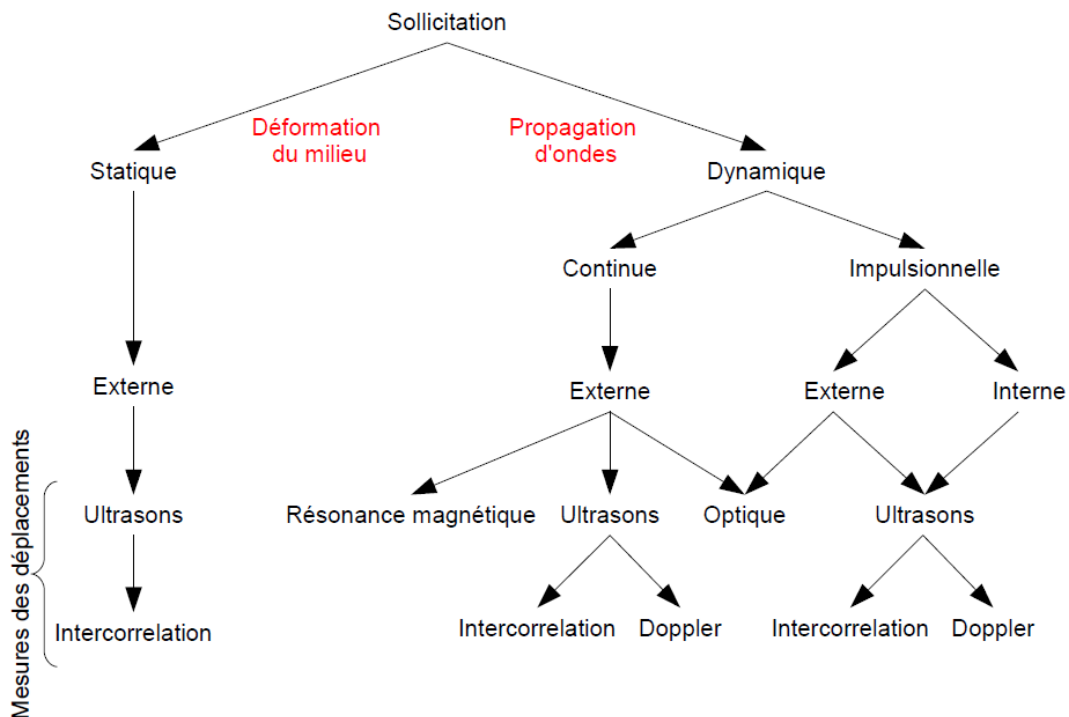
Sollicitation

Déformation du milieu

Propagation d'ondes

Statique

Dynamique

Continue

Impulsionnelle

Externe

Externe

Externe

Interne

Mesures des déplacements

Ultrasons

Résonance magnétique

Ultrasons

Optique

Ultrasons

Intercorrelation

Intercorrelation

Doppler

Intercorrelation

Doppler